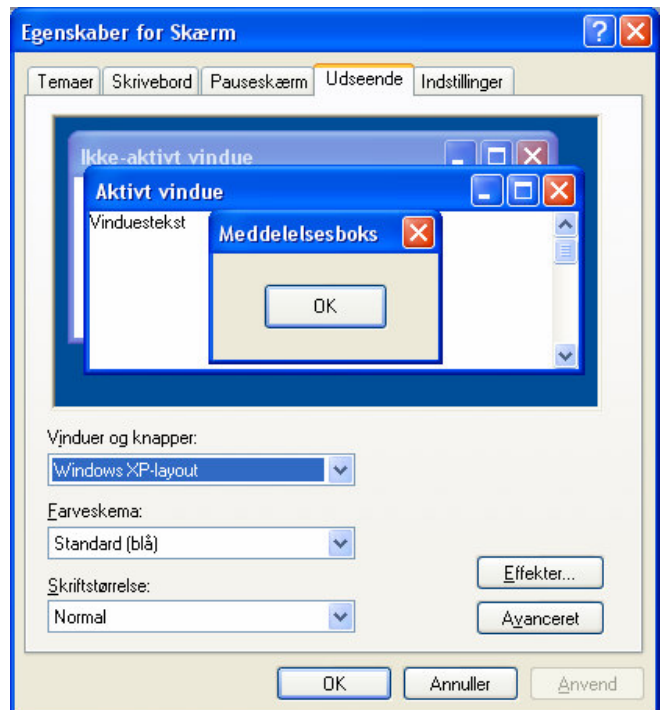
Egenskaber for Skærm

Temaer | Skrivebord | Pauseskærm | Udseende | Indstillinger

Ikke-aktivt vindue

Aktivt vindue

Vinduestekst

Meddelelsesboks

OK

Vinduer og knapper:

Windows XP-layout

Farveskema:

Standard (blå)

Skriftstørrelse:

Normal

Effekter...

Avanceret

OK

Annuller

Anvend